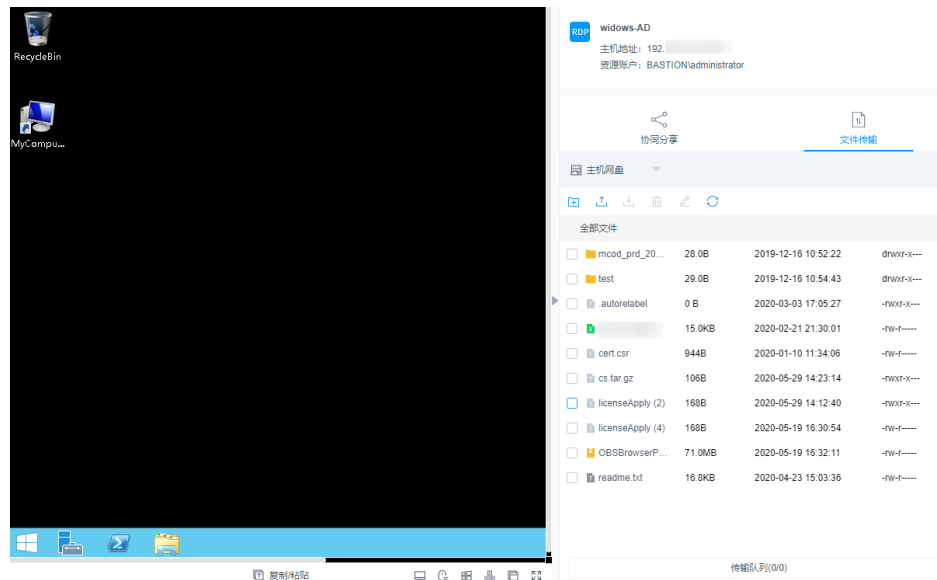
RecycleBin

MyCompu...

RDP widows-AD
主机地址：192.
资源账户：BASTION\administrator

协同分享
文件传输

主机网盘

全部文件

| | | | |
|---|---|---|---|
| mcod_prd_20... | 28.0B | 2019-12-16 10:52:22 | drwxr-x--- |
| test | 29.0B | 2019-12-16 10:54:43 | drwxr-x--- |
| .autorelabel | 0 B | 2020-03-03 17:05:27 | -rwxr-x--- |
| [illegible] | 15.0KB | 2020-02-21 21:30:01 | -rw-r----- |
| cert.csr | 944B | 2020-01-10 11:34:06 | -rw-r----- |
| cs.tar.gz | 106B | 2020-05-29 14:23:14 | -rwxr-x--- |
| licenseApply (2) | 168B | 2020-05-29 14:12:40 | -rwxr-x--- |
| licenseApply (4) | 168B | 2020-05-19 16:30:54 | -rw-r----- |
| OBSBrowserP... | 71.0MB | 2020-05-19 16:32:11 | -rw-r----- |
| readme.txt | 16.8KB | 2020-04-23 15:03:36 | -rw-r----- |

复制/粘贴

传输队列(0/0)